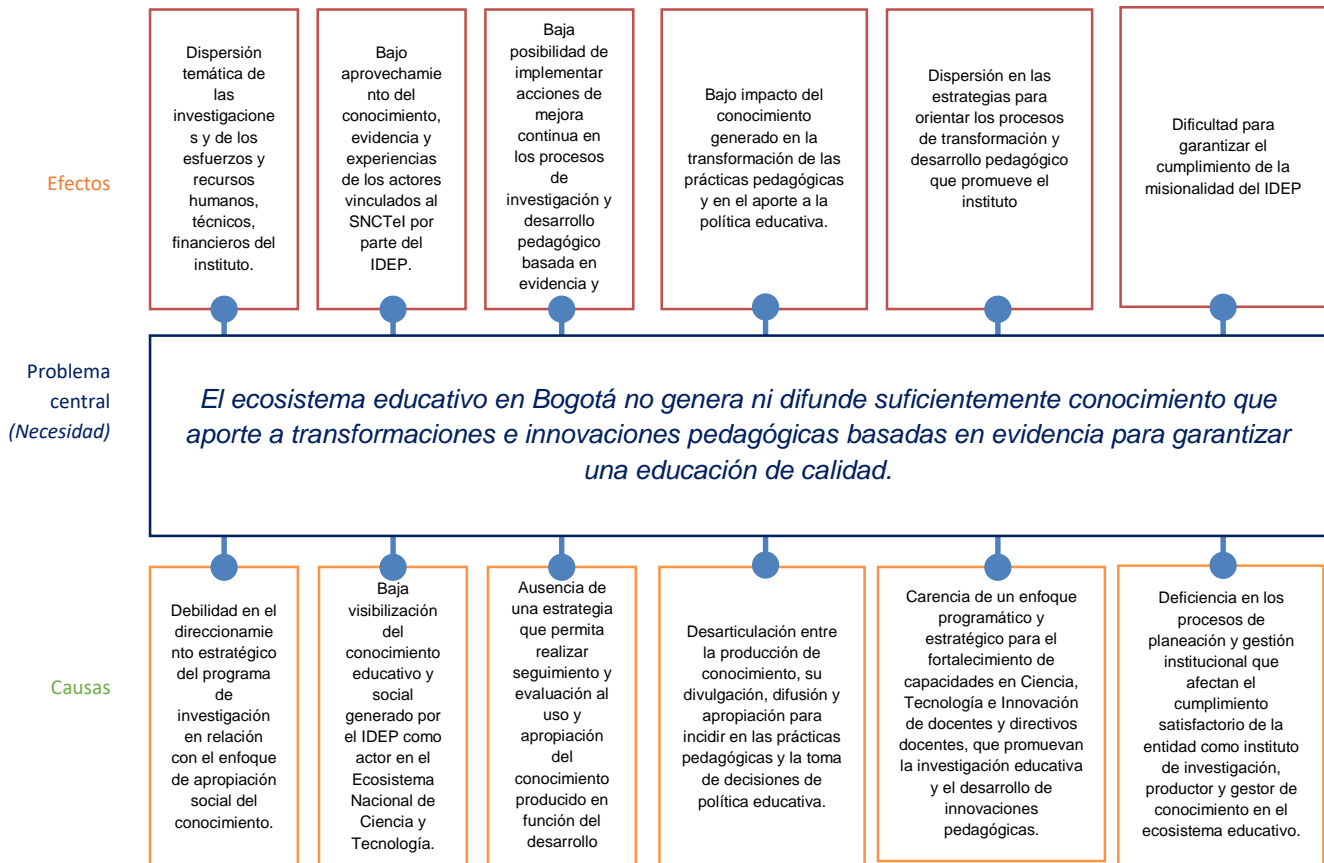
Efectos

Dispersión temática de las investigaciones y de los esfuerzos y recursos humanos, técnicos, financieros del instituto.

Bajo aprovechamiento del conocimiento, evidencia y experiencias de los actores vinculados al SNCTeI por parte del IDEP.

Baja posibilidad de implementar acciones de mejora continua en los procesos de investigación y desarrollo pedagógico basada en evidencia y

Bajo impacto del conocimiento generado en la transformación de las prácticas pedagógicas y en el aporte a la política educativa.

Dispersión en las estrategias para orientar los procesos de transformación y desarrollo pedagógico que promueve el instituto

Dificultad para garantizar el cumplimiento de la misionalidad del IDEP

Problema central (Necesidad)

El ecosistema educativo en Bogotá no genera ni difunde suficientemente conocimiento que aporte a transformaciones e innovaciones pedagógicas basadas en evidencia para garantizar una educación de calidad.

Causas

Debilidad en el direccionamiento estratégico del programa de investigación en relación con el enfoque de apropiación social del conocimiento.

Baja visibilización del conocimiento educativo y social generado por el IDEP como actor en el Ecosistema Nacional de Ciencia y Tecnología.

Ausencia de una estrategia que permita realizar seguimiento y evaluación al uso y apropiación del conocimiento producido en función del desarrollo

Desarticulación entre la producción de conocimiento, su divulgación, difusión y apropiación para incidir en las prácticas pedagógicas y la toma de decisiones de política educativa.

Carencia de un enfoque programático y estratégico para el fortalecimiento de capacidades en Ciencia, Tecnología e Innovación de docentes y directivos docentes, que promuevan la investigación educativa y el desarrollo de innovaciones pedagógicas.

Deficiencia en los procesos de planeación y gestión institucional que afectan el cumplimiento satisfactorio de la entidad como instituto de investigación, productor y gestor de conocimiento en el ecosistema educativo.